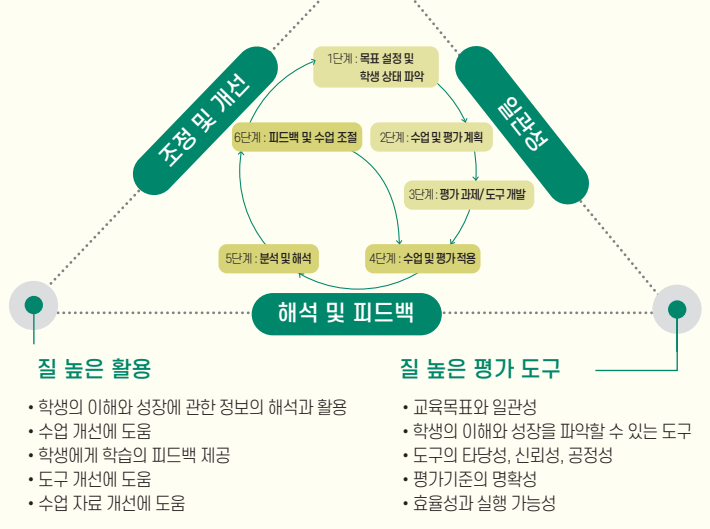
조정 및 개선

일관성

1단계 : 목표 설정 및 학생 상태 파악

2단계 : 수업 및 평가 계획

3단계 : 평가 과제/ 도구 개발

4단계 : 수업 및 평가 적용

5단계 : 분석 및 해석

6단계 : 피드백 및 수업 조절

해석 및 피드백

질 높은 활용

• 학생의 이해와 성장에 관한 정보의 해석과 활용
• 수업 개선에 도움
• 학생에게 학습의 피드백 제공
• 도구 개선에 도움
• 수업 자료 개선에 도움

질 높은 평가 도구

• 교육목표와 일관성
• 학생의 이해와 성장을 파악할 수 있는 도구
• 도구의 타당성, 신뢰성, 공정성
• 평가기준의 명확성
• 효율성과 실행 가능성